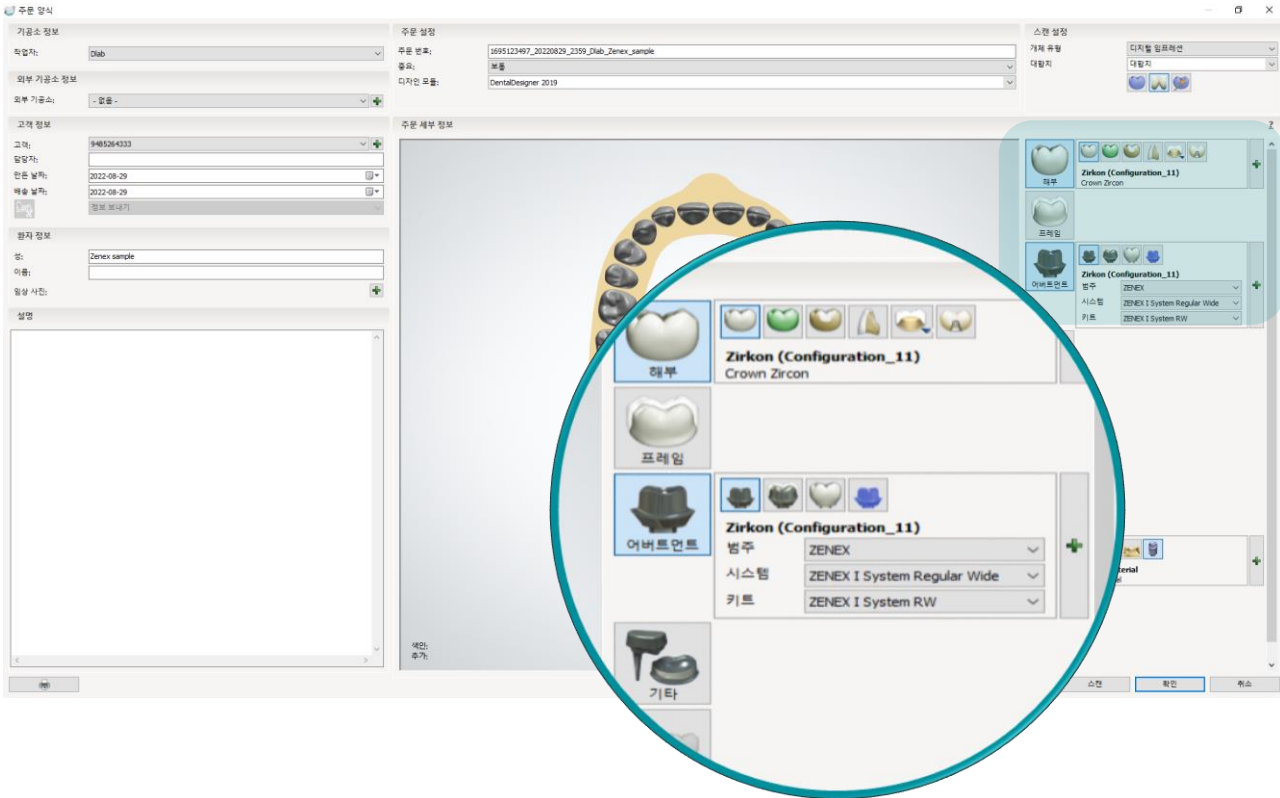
주문 양식

기공소 정보
작업자: Dlab

외부 기공소 정보
외부 기공소: - 없음 -

고객 정보
고객: 9485264333
담당자:
완료 날짜: 2022-08-29
배송 날짜: 2022-08-29
정보 보내기

환자 정보
성: Zenex sample
이름:
임상 사진:

설명

주문 설정
주문 번호: 1695123497_20220829_2359_Dlab_Zenex_sample
종류: 보통
디자인 모듈: DentalDesigner 2019

스캔 설정
개체 유형 디지털 임프레션
대합치 대합치

주문 세부 정보

해부
Zirkon (Configuration_11)
Crown Zircon
프레임
어버트먼트
Zirkon (Configuration_11)
범주 ZENEX
시스템 ZENEX I System Regular Wide
키트 ZENEX I System RW

해부
Zirkon (Configuration_11)
Crown Zircon
프레임
어버트먼트
Zirkon (Configuration_11)
범주 ZENEX
시스템 ZENEX I System Regular Wide
키트 ZENEX I System RW
기타

terial

색인:
추가:

스캔 확인 취소